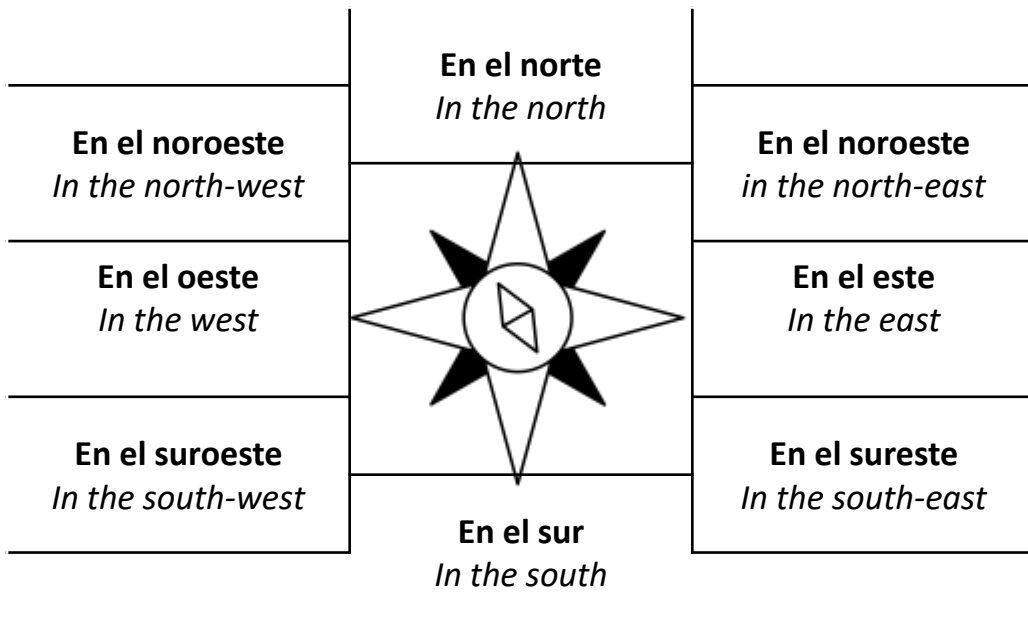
En el norte
*In the north*

En el noroeste
*In the north-west*

En el noroeste
*in the north-east*

En el oeste
*In the west*

En el este
*In the east*

En el suroeste
*In the south-west*

En el sureste
*In the south-east*

En el sur
*In the south*